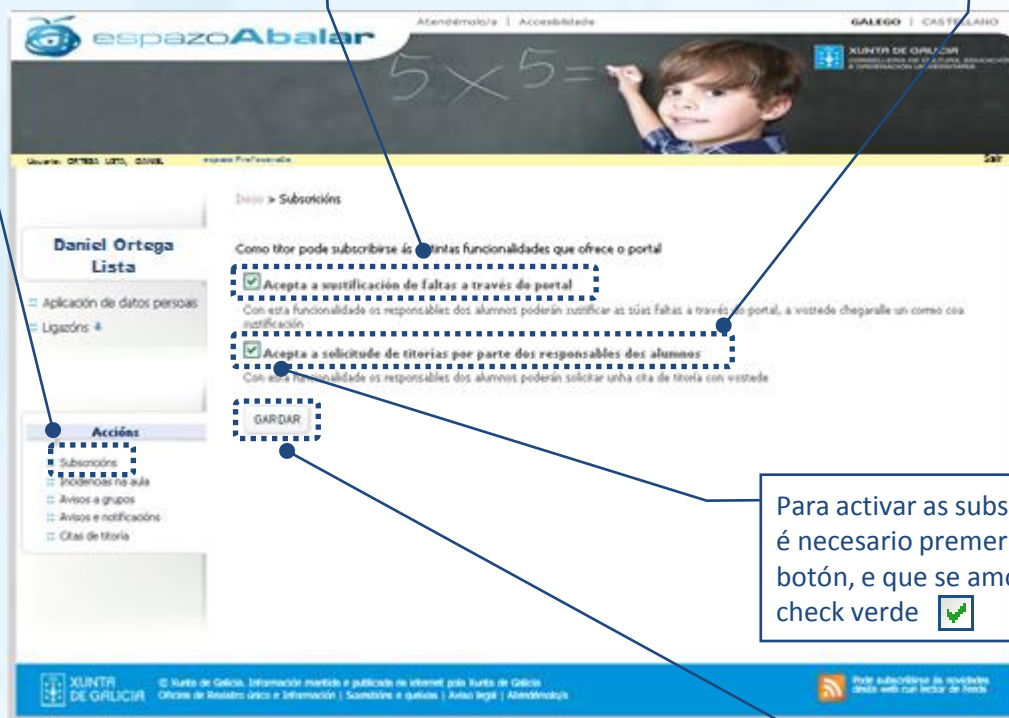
espazoAbalar

Atendémola/o | Accesibilidade

GALEGO | CASTELLANO

XUNTA DE GALICIA
CONSELLERÍA DE CULTURA, EDUCACIÓN E ORDENACIÓN UNIVERSITARIA

Usuario: ORTEGA LISTA, DANIEL

espazo Profesorado

Saír

Inicio > Subscricións

Daniel Ortega Lista

Aplicación de datos persoais

Ligazóns

Como titor pode subscribirse ás distintas funcionalidades que ofrece o portal

Acepta a xustificación de faltas a través do portal

Con esta funcionalidade os responsables dos alumnos poderán xustificar as súas faltas a través do portal, a vostede chegaralle un correo coa xustificación

Acepta a solicitude de titorías por parte dos responsables dos alumnos

Con esta funcionalidade os responsables dos alumnos poderán solicitar unha cita de titoría con vostede

GARDAR

Accións

Subscricións

Incidencias na aula

Avisos a grupos

Avisos e notificacións

Citas de titoría

Para activar as subs
é necesario premer
botón, e que se amo
check verde

XUNTA DE GALICIA

© Xunta de Galicia. Información mantida e publicada na internet pola Xunta de Galicia
Oficina de Rexistro único e Información | Suxestións e queixas | Aviso legal | Atendémola/o

Pode subscribirse ás novidades desta web cun lector de feeds